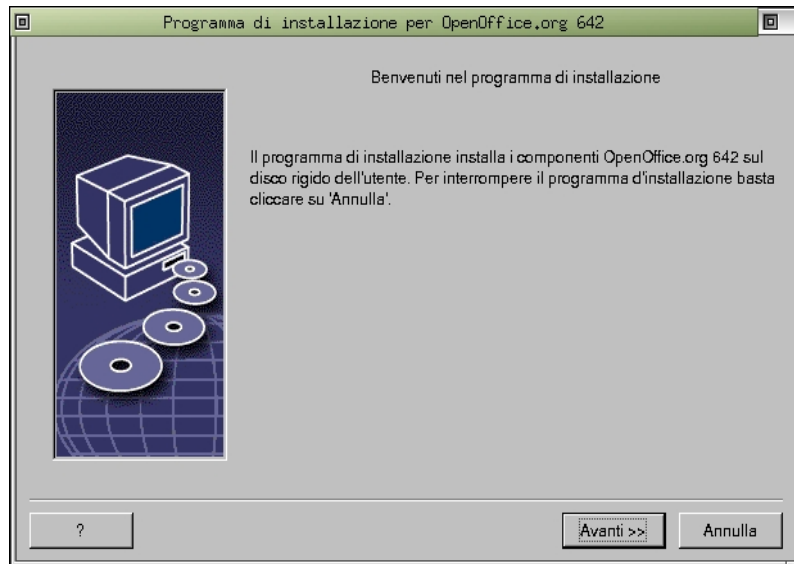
Programma di installazione per OpenOffice.org 642

Benvenuti nel programma di installazione

Il programma di installazione installa i componenti OpenOffice.org 642 sul disco rigido dell'utente. Per interrompere il programma d'installazione basta cliccare su 'Annulla'.

?

Avanti >>

Annulla